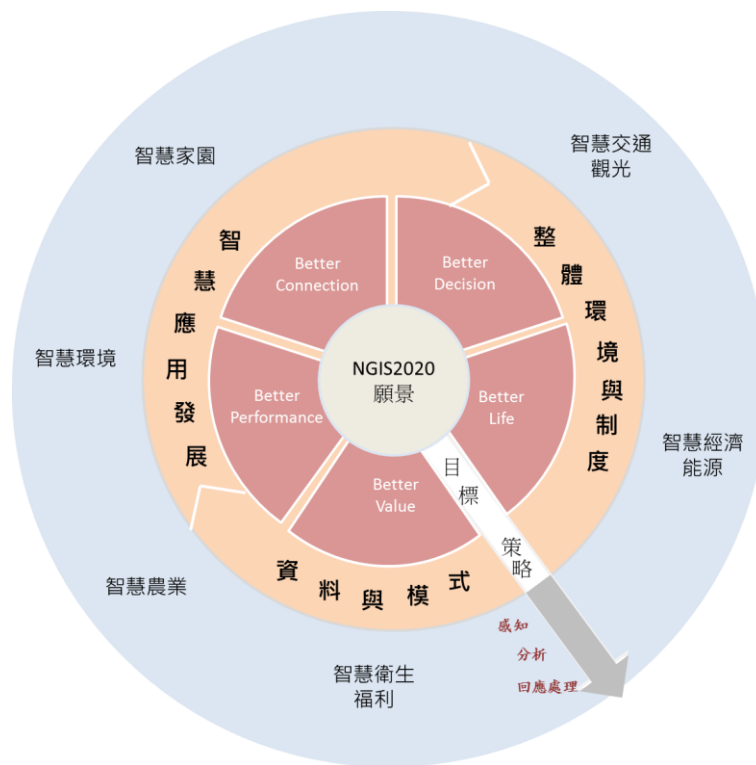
NGIS2020
願景

Better Connection

Better Decision

Better Life

Better Value

Better Performance

智慧應用發展

整體環境與制度

資料與模式

目標

策略

感知
分析
回應處理

智慧家園

智慧交通觀光

智慧環境

智慧經濟能源

智慧農業

智慧衛生福利